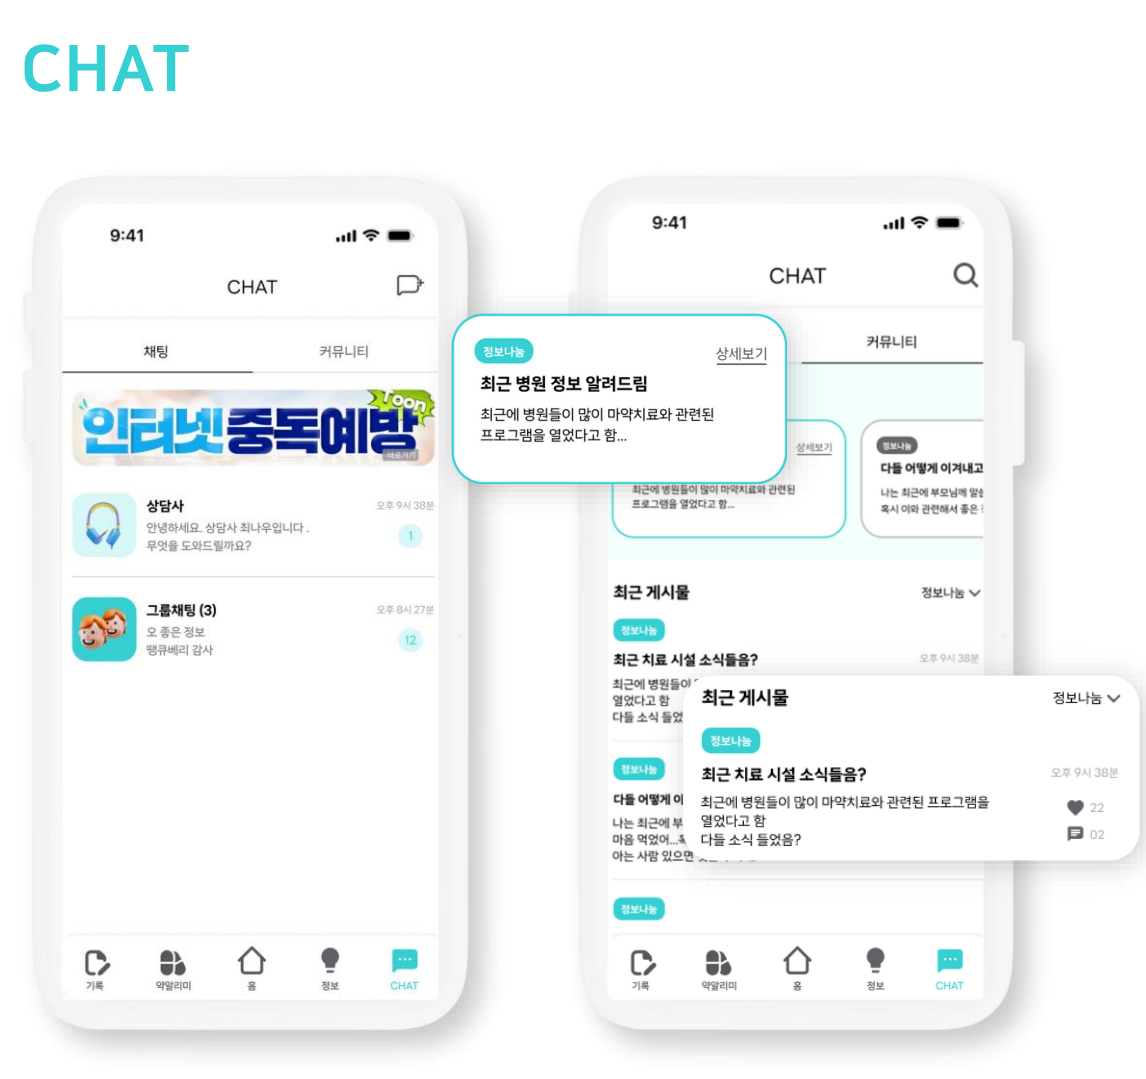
CHAT

9:41

CHAT

채팅

커뮤니티

인터넷 중독예방

Toon

바로가기

상담사

오후 9시 38분

안녕하세요. 상담사 최나우입니다.
무엇을 도와드릴까요?

1

그룹채팅 (3)

오후 8시 27분

오 좋은 정보
땡큐베리 감사

12

기록

약알리미

홈

정보

CHAT

정보나눔

상세보기

최근 병원 정보 알려드림

최근에 병원들이 많이 마약치료와 관련된 프로그램을 열었다고 함...

9:41

CHAT

커뮤니티

상세보기

최근에 병원들이 많이 마약치료와 관련된 프로그램을 열었다고 함...

정보나눔

다들 어떻게 이겨내고

나는 최근에 부모님께 말
혹시 이와 관련해서 좋은

최근 게시물

정보나눔

정보나눔

최근 치료 시설 소식들음?

오후 9시 38분

최근에 병원들이
열었다고 함
다들 소식 들었

정보나눔

다들 어떻게 이

나는 최근에 부
마음 먹었어...
아는 사람 있으면

정보나눔

최근 게시물

정보나눔

정보나눔

최근 치료 시설 소식들음?

오후 9시 38분

최근에 병원들이 많이 마약치료와 관련된 프로그램을 열었다고 함
다들 소식 들었음?

22

02

기록

약알리미

홈

정보

CHAT